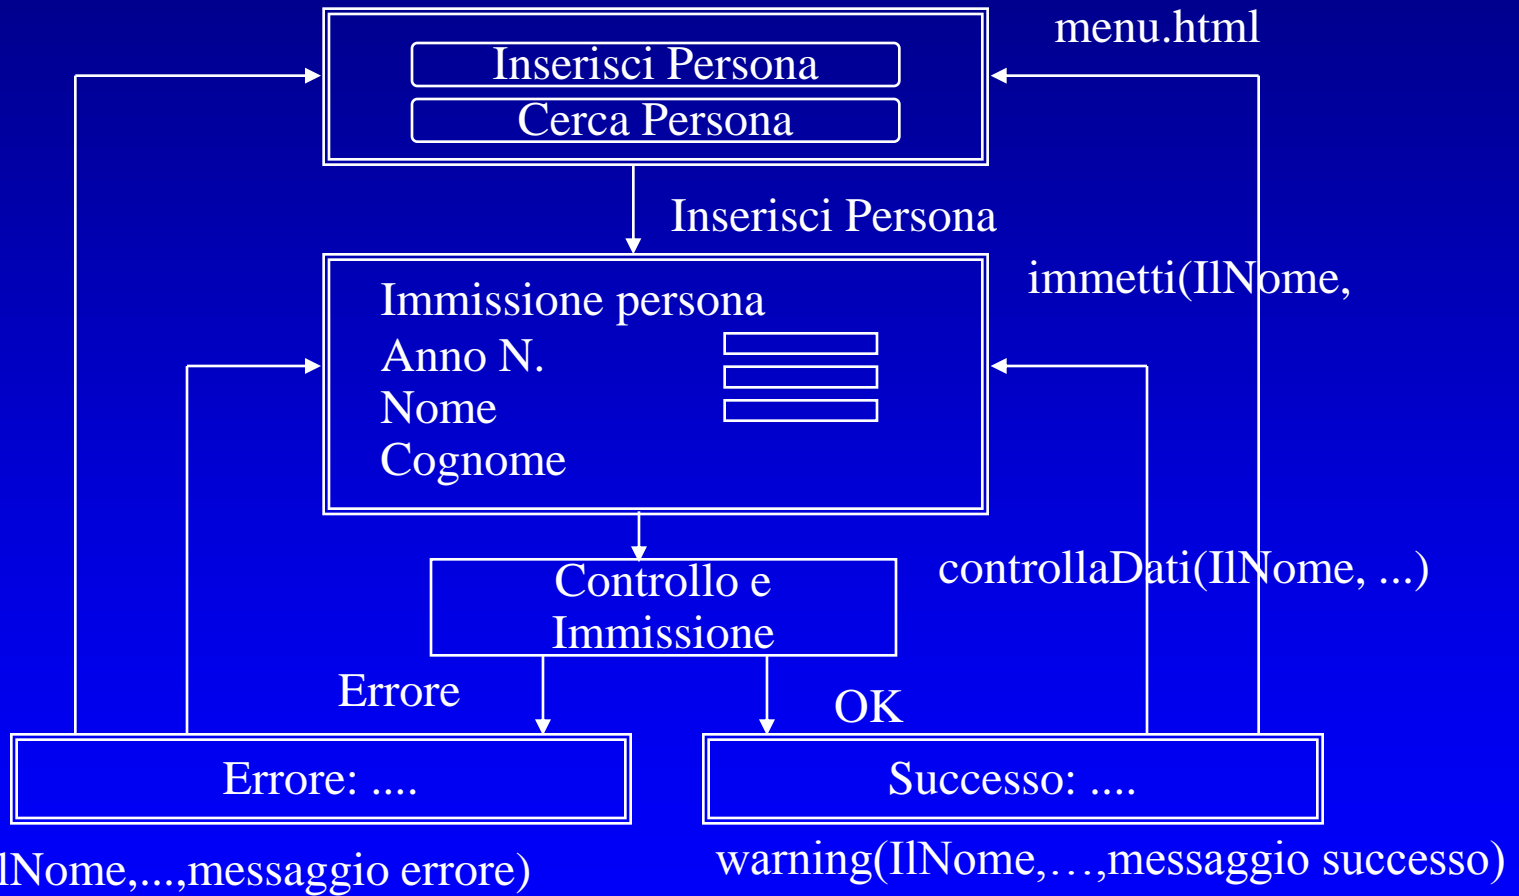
menu.html

Inserisci Persona

Cerca Persona

Inserisci Persona

immetti(IlNome,

Immissione persona

Anno N.

Nome

Cognome

controllaDati(IlNome, ...)

Controllo e Immissione

Errore

OK

Errore: ....

Successo: ....

lNome,...,messaggio errore)

warning(IlNome,…,messaggio successo)